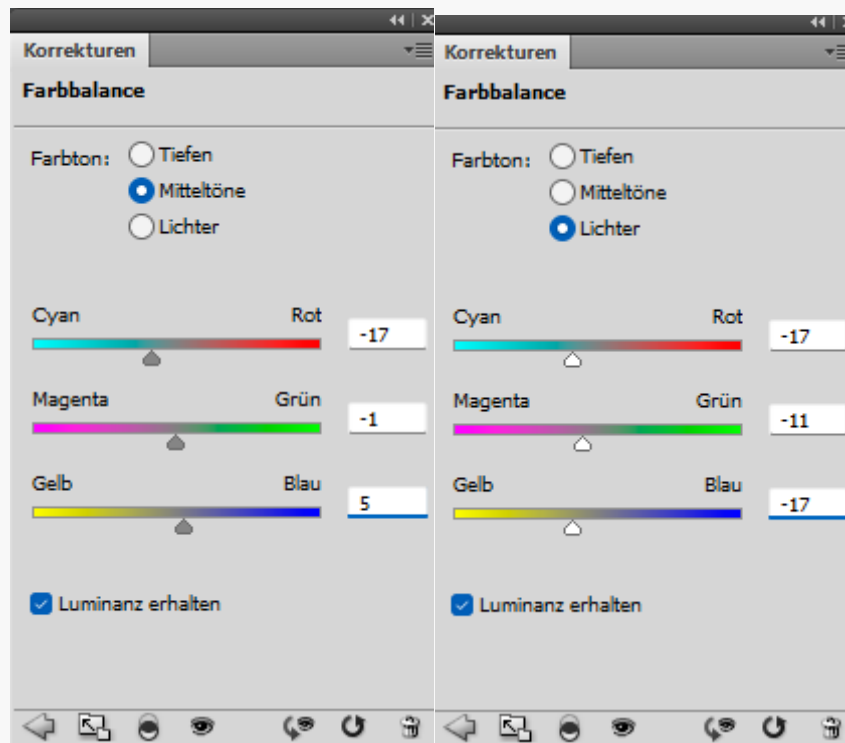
Korrekturen

Farbbalance

Farbton: Tiefen
Mitteltöne
Lichter

Cyan Rot -17

Magenta Grün -1

Gelb Blau 5

Luminanz erhalten

Korrekturen

Farbbalance

Farbton: Tiefen
Mitteltöne
Lichter

Cyan Rot -17

Magenta Grün -11

Gelb Blau -17

Luminanz erhalten